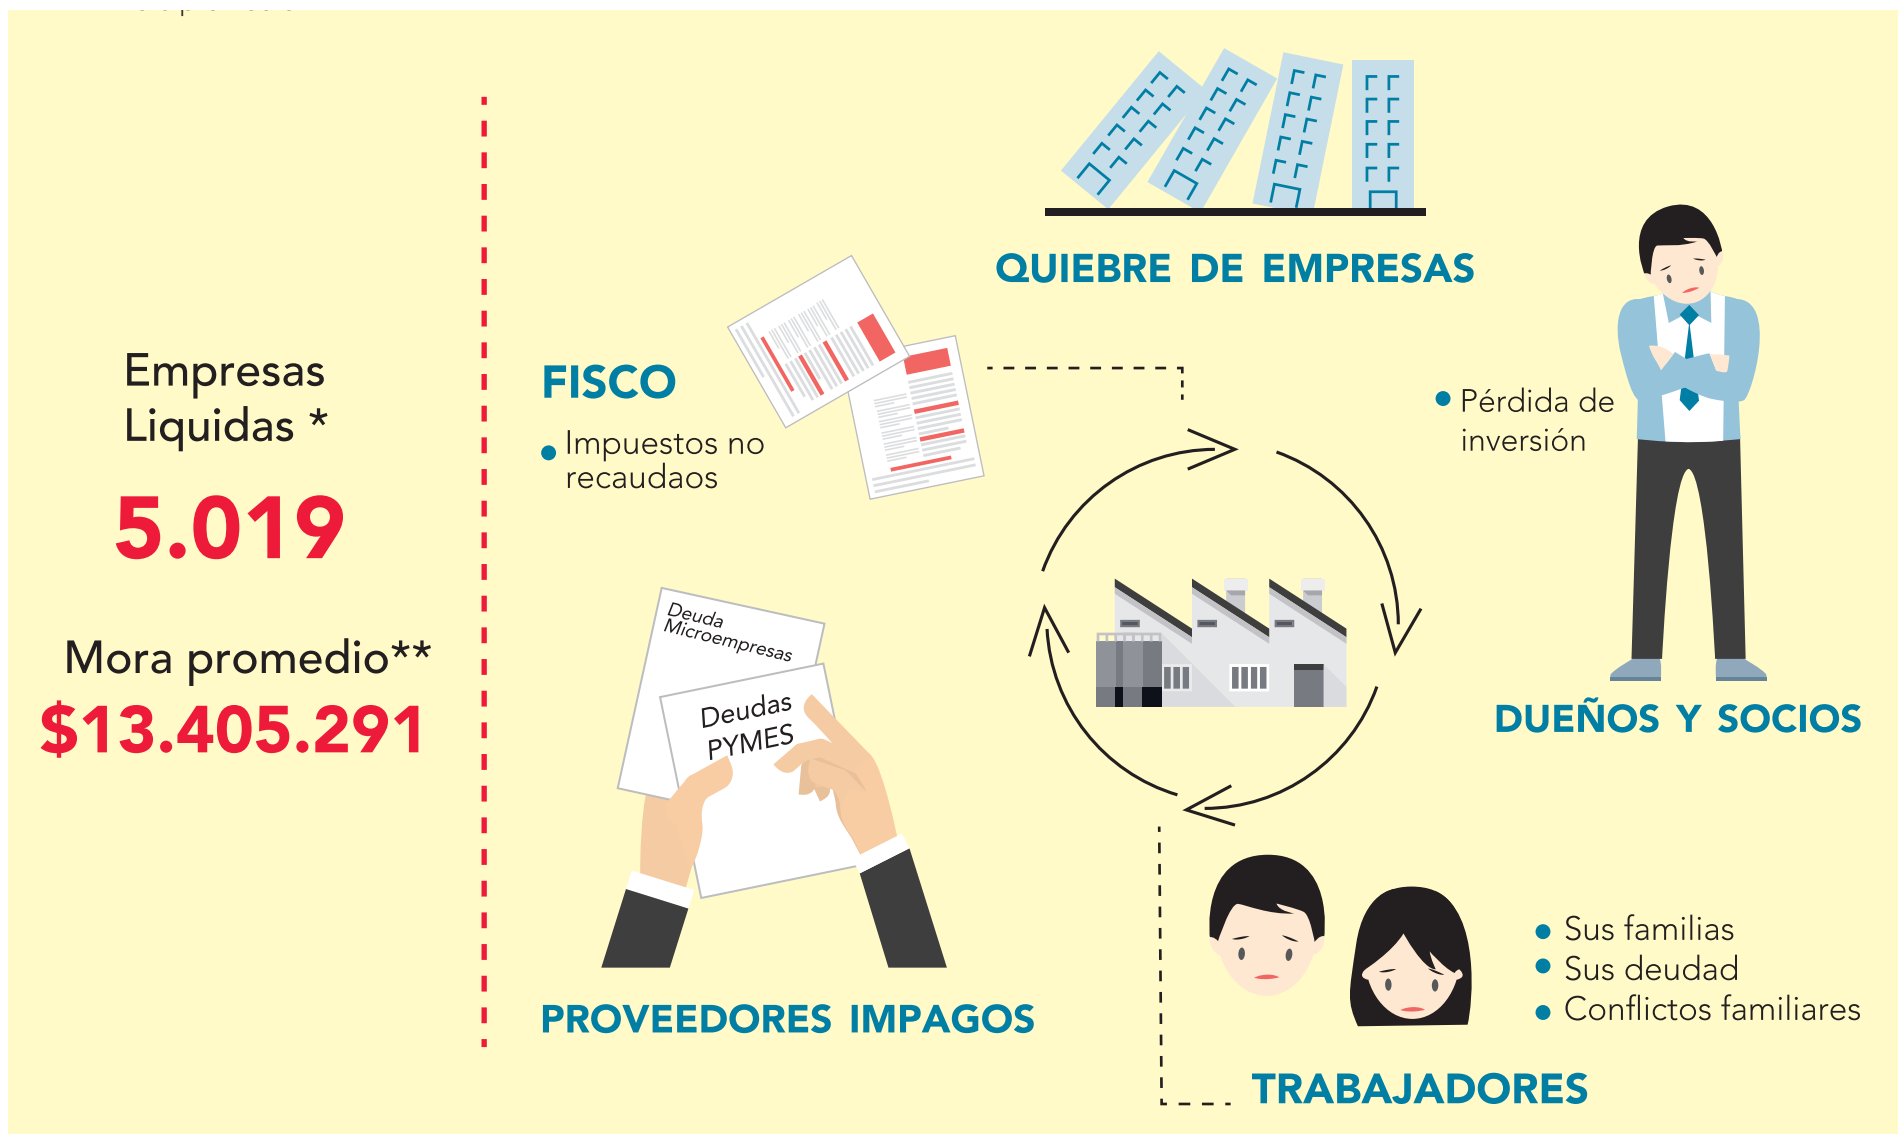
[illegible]

Empresas Liquidas *

5.019

Mora promedio**

$13.405.291

QUIEBRE DE EMPRESAS

FISCO

• Impuestos no recaudaos

Deuda Microempresas

Deudas PYMES

PROVEEDORES IMPAGOS

• Pérdida de inversión

DUEÑOS Y SOCIOS

• Sus familias
• Sus deudad
• Conflictos familiares

TRABAJADORES